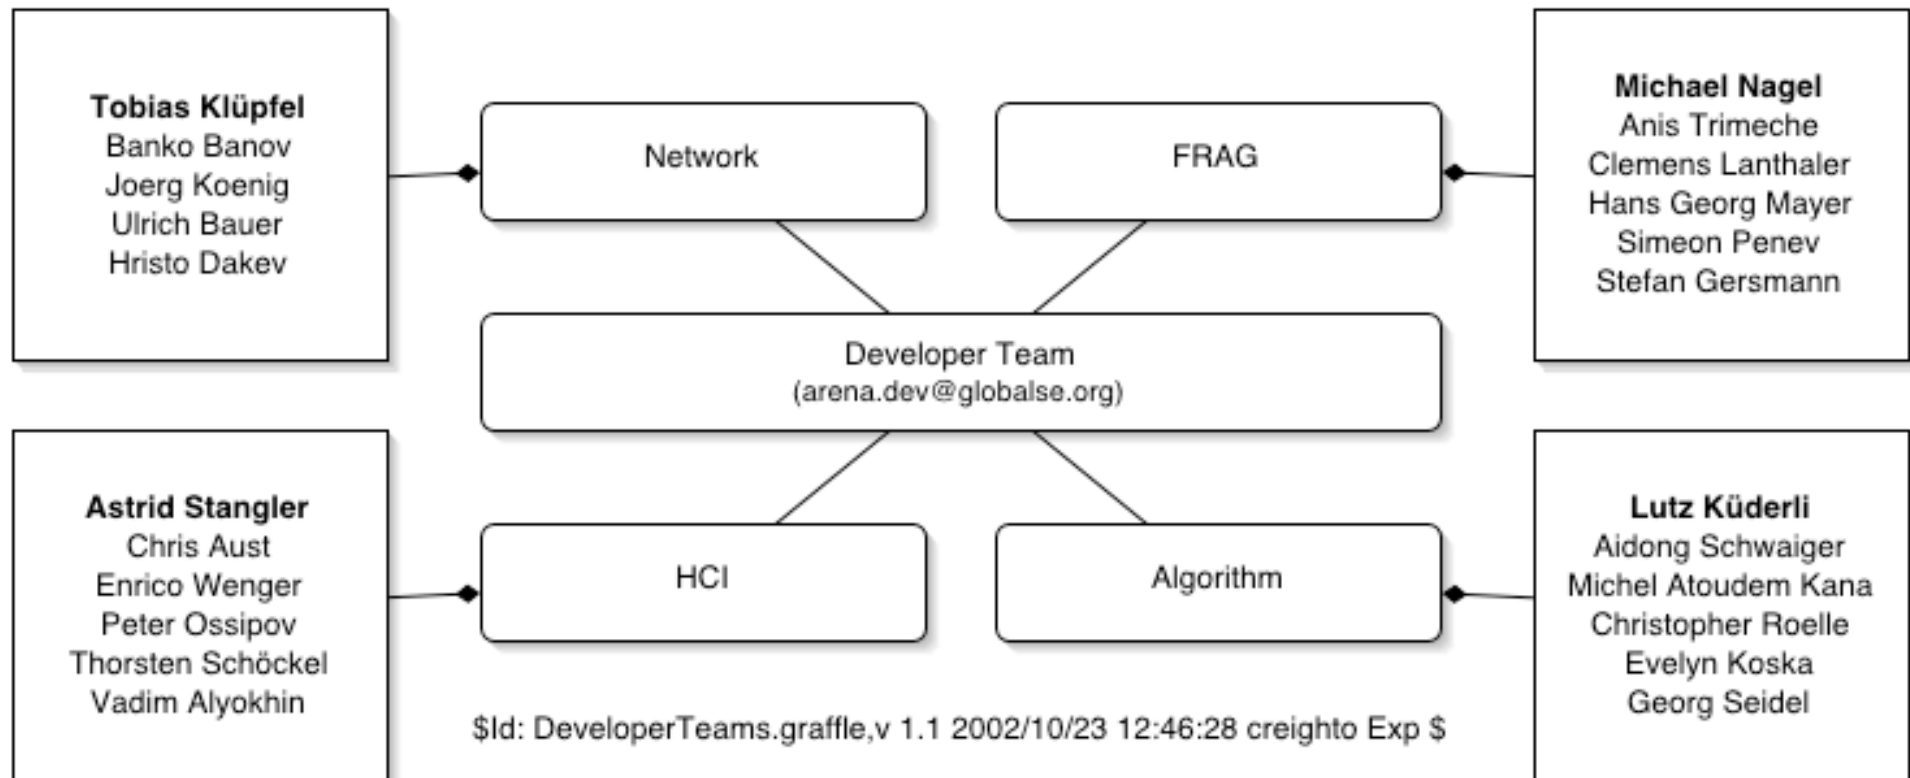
Tobias Klüpfel
Banko Banov
Joerg Koenig
Ulrich Bauer
Hristo Dakev

Network

FRAG

Michael Nagel
Anis Trimeche
Clemens Lanthaler
Hans Georg Mayer
Simeon Penev
Stefan Gersmann

Developer Team
(arena.dev@globalse.org)

Astrid Stangler
Chris Aust
Enrico Wenger
Peter Ossipov
Thorsten Schöckel
Vadim Alyokhin

HCI

Algorithm

Lutz Küderli
Aidong Schwaiger
Michel Atoudem Kana
Christopher Roelle
Evelyn Koska
Georg Seidel

\$Id: DeveloperTeams.graffle,v 1.1 2002/10/23 12:46:28 creighto Exp \$